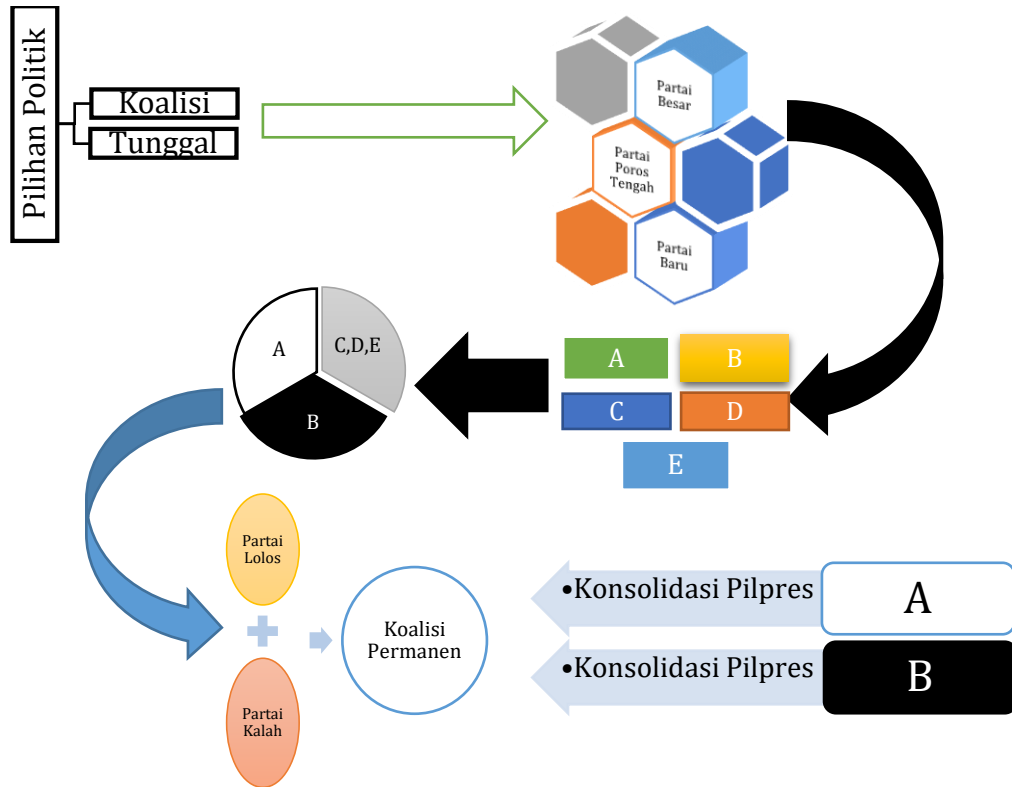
Pilihan Politik

Koalisi

Tunggal

Partai Besar

Partai Poros Tengah

Partai Baru

A

B

C

D

E

A

C,D,E

B

Partai Lolos

Partai Kalah

Koalisi Permanen

•Konsolidasi Pilpres

A

•Konsolidasi Pilpres

B